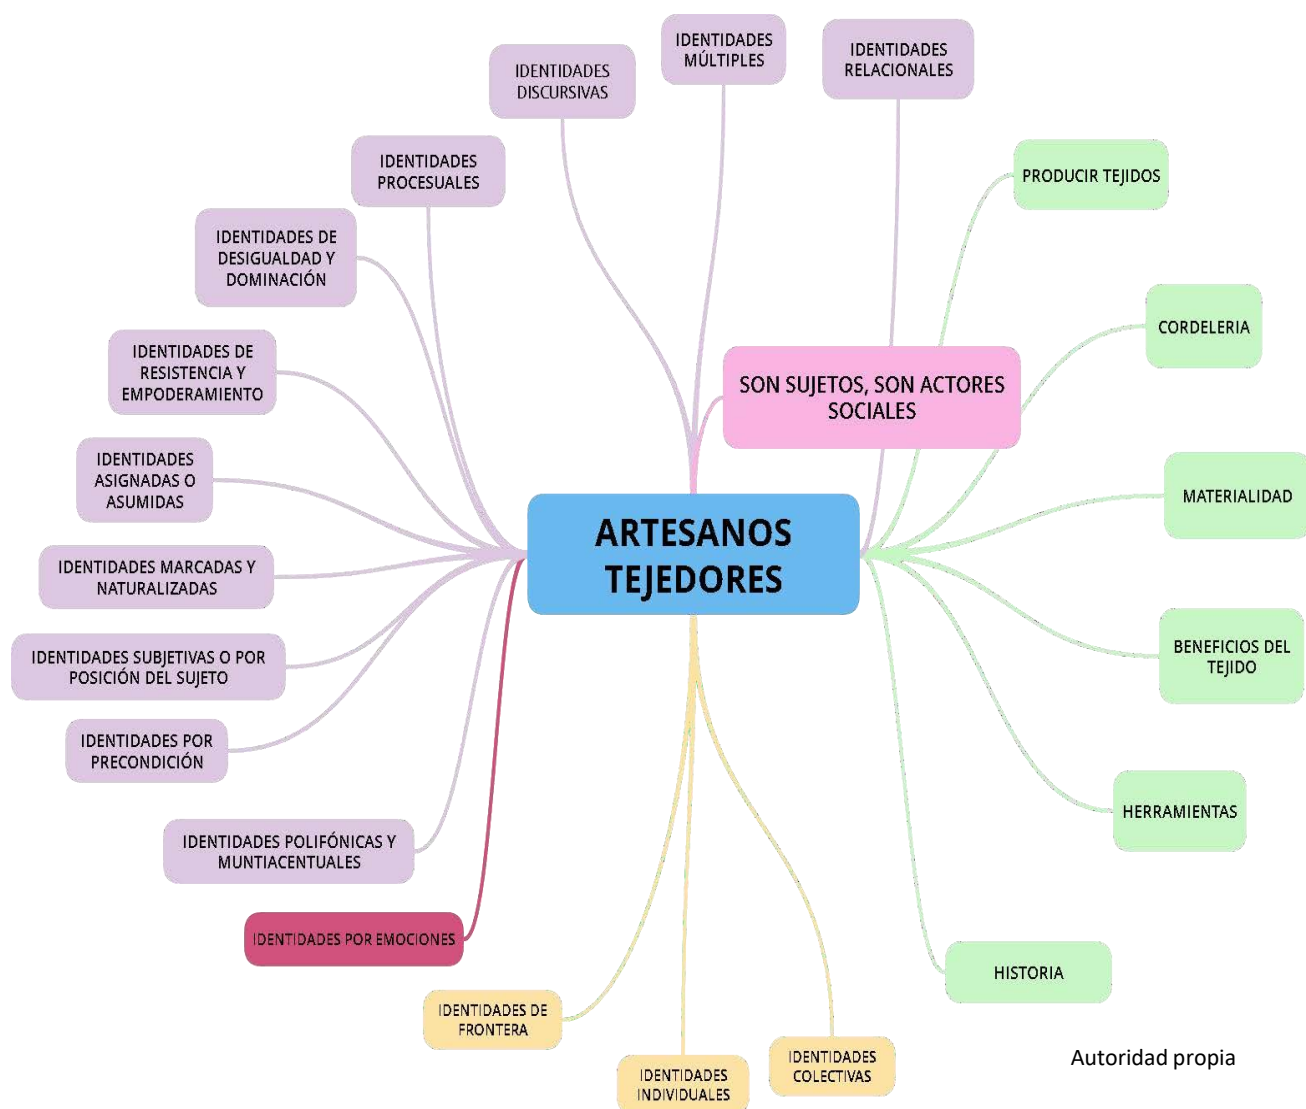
ARTESANOS TEJEDORES

IDENTIDADES DISCURSIVAS

IDENTIDADES MÚLTIPLES

IDENTIDADES RELACIONALES

IDENTIDADES PROCESUALES

IDENTIDADES DE DESIGUALDAD Y DOMINACIÓN

IDENTIDADES DE RESISTENCIA Y EMPODERAMIENTO

IDENTIDADES ASIGNADAS O ASUMIDAS

IDENTIDADES MARCADAS Y NATURALIZADAS

IDENTIDADES SUBJETIVAS O POR POSICIÓN DEL SUJETO

IDENTIDADES POR PRECONDICIÓN

IDENTIDADES POLIFÓNICAS Y MUNTIACENTUALES

IDENTIDADES POR EMOCIONES

IDENTIDADES DE FRONTERA

IDENTIDADES INDIVIDUALES

IDENTIDADES COLECTIVAS

SON SUJETOS, SON ACTORES SOCIALES

PRODUCIR TEJIDOS

CORDELERIA

MATERIALIDAD

BENEFICIOS DEL TEJIDO

HERRAMIENTAS

HISTORIA

Autoridad propia